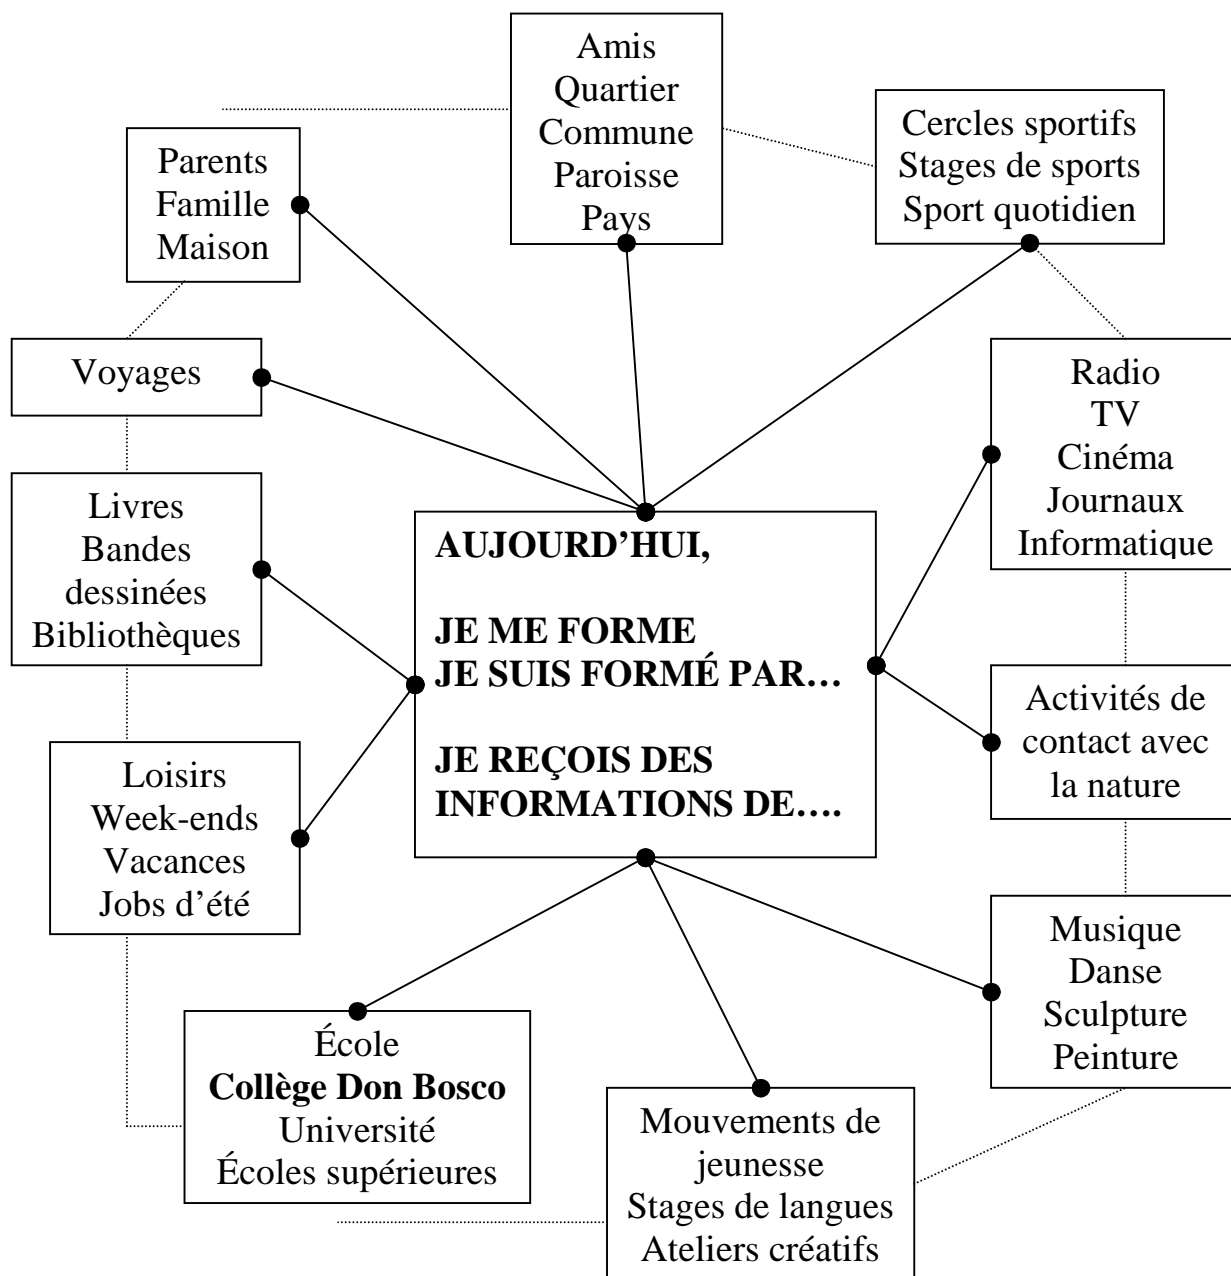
Amis
Quartier
Commune
Paroisse
Pays

Parents
Famille
Maison

Cercles sportifs
Stages de sports
Sport quotidien

Voyages

Radio
TV
Cinéma
Journaux
Informatique

Livres
Bandes dessinées
Bibliothèques

**AUJOURD'HUI,**

**JE ME FORME**
**JE SUIS FORMÉ PAR…**

**JE REÇOIS DES INFORMATIONS DE….**

Activités de contact avec la nature

Loisirs
Week-ends
Vacances
Jobs d'été

Musique
Danse
Sculpture
Peinture

École
**Collège Don Bosco**
Université
Écoles supérieures

Mouvements de jeunesse
Stages de langues
Ateliers créatifs